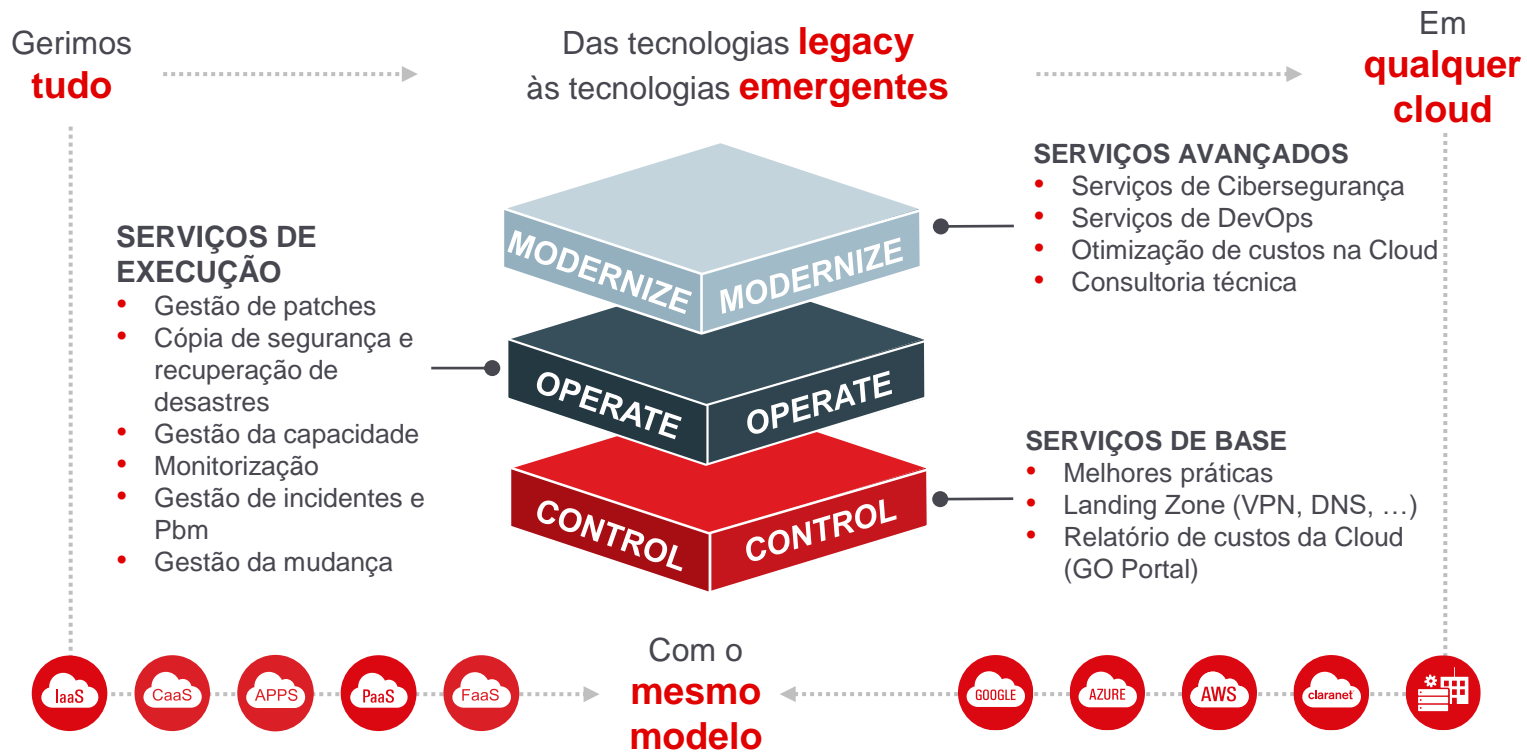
Gerimos **tudo**

Das tecnologias **legacy** às tecnologias **emergentes**

Em **qualquer cloud**

SERVIÇOS DE EXECUÇÃO
- Gestão de patches
- Cópia de segurança e recuperação de desastres
- Gestão da capacidade
- Monitorização
- Gestão de incidentes e Pbm
- Gestão da mudança

MODERNIZE MODERNIZE

OPERATE OPERATE

CONTROL CONTROL

SERVIÇOS AVANÇADOS
- Serviços de Cibersegurança
- Serviços de DevOps
- Otimização de custos na Cloud
- Consultoria técnica

SERVIÇOS DE BASE
- Melhores práticas
- Landing Zone (VPN, DNS, …)
- Relatório de custos da Cloud (GO Portal)

IaaS CaaS APPS PaaS FaaS

Com o **mesmo modelo**

GOOGLE AZURE AWS claranet